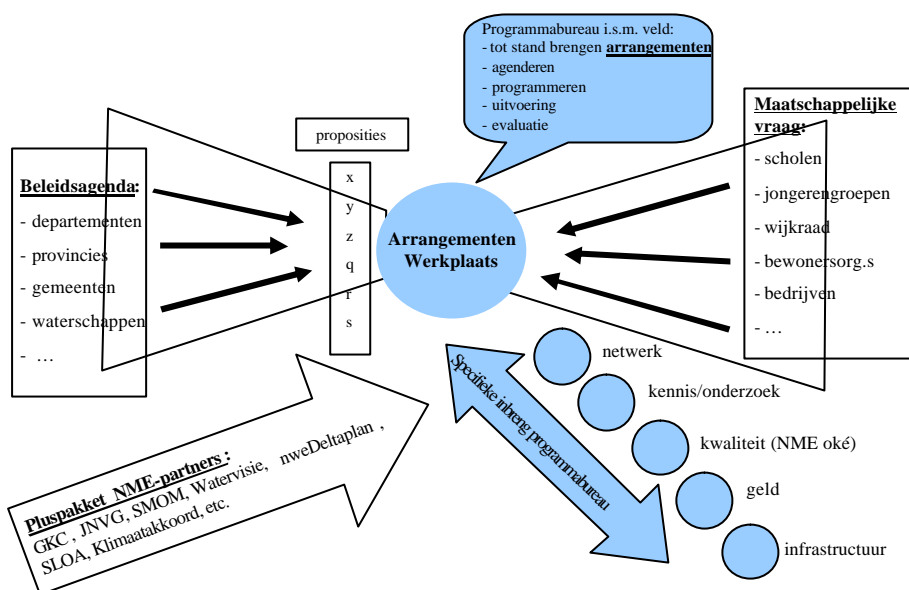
Programmabureau i.s.m. veld:
- tot stand brengen **arrangementen**
- agenderen
- programmeren
- uitvoering
- evaluatie

**Beleidsagenda:**
- departementen
- provincies
- gemeenten
- waterschappen
- …

proposities

x
y
z
q
r
s

Arrangementen Werkplaats

**Maatschappelijke vraag:**
- scholen
- jongerengroepen
- wijkraad
- bewonersorg.s
- bedrijven
- …

Specifieke inbreng programmabureau

netwerk

kennis/onderzoek

kwaliteit (NME oké)

geld

infrastructuur

**Pluspakket NME-partners:**
GKC, JNVG, SMOM, Watervisie, nweDeltaplan, SLOA, Klimaatakkoord, etc.